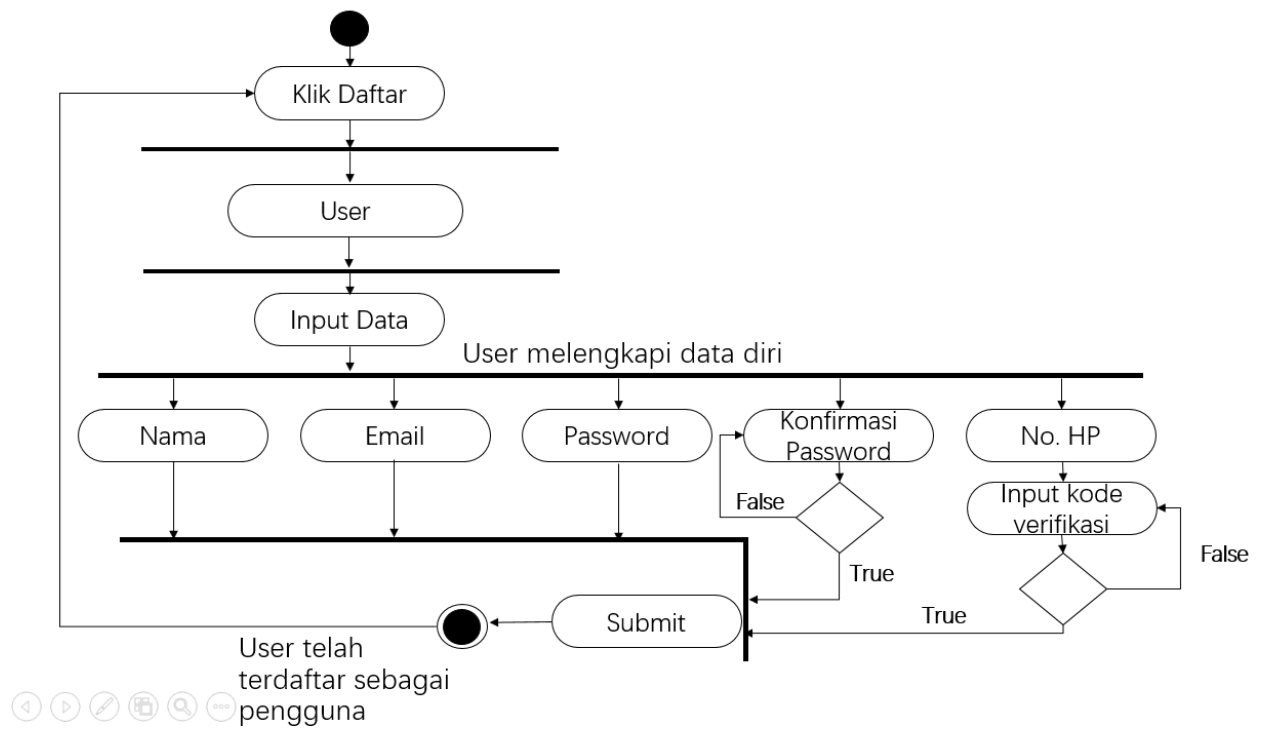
Klik Daftar

User

Input Data

User melengkapi data diri

Nama

Email

Password

Konfirmasi Password

No. HP

False

True

Input kode verifikasi

False

True

Submit

User telah terdaftar sebagai pengguna